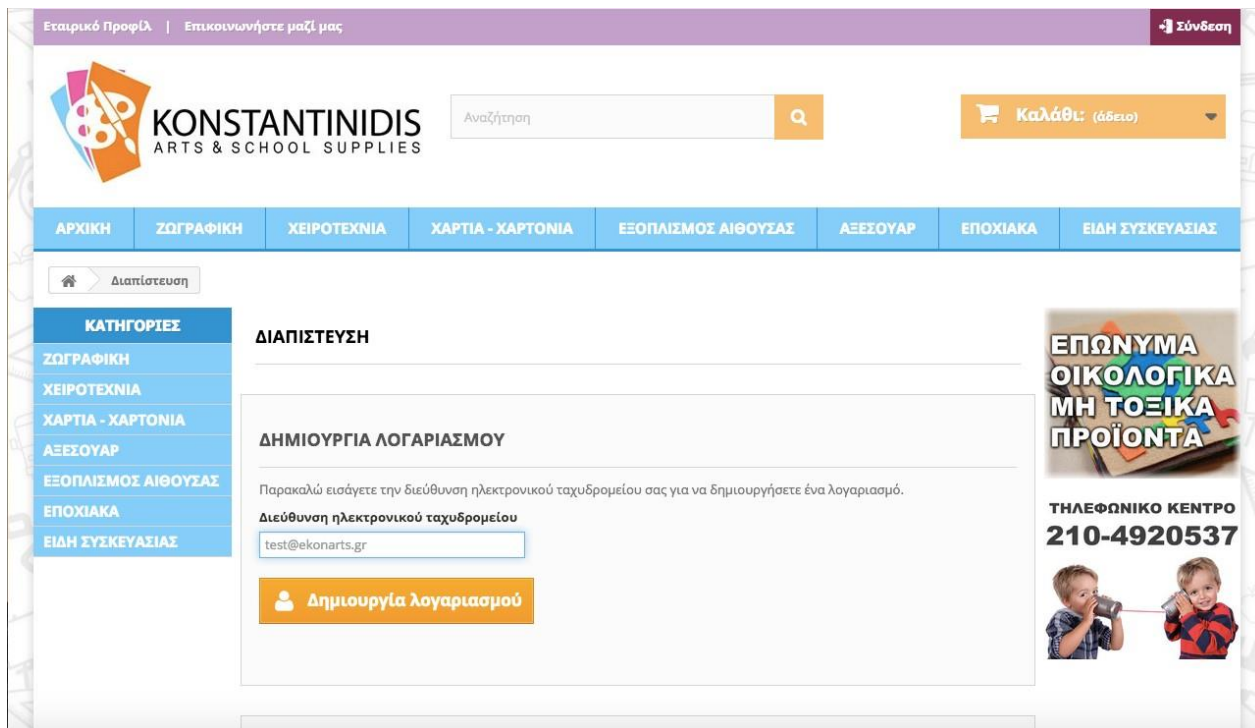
Εταιρικό Προφίλ | Επικοινωνήστε μαζί μας

Σύνδεση

KONSTANTINIDIS
ARTS & SCHOOL SUPPLIES

Αναζήτηση

Καλάθι: (άδειο)

ΑΡΧΙΚΗ | ΖΩΓΡΑΦΙΚΗ | ΧΕΙΡΟΤΕΧΝΙΑ | ΧΑΡΤΙΑ - ΧΑΡΤΟΝΙΑ | ΕΞΟΠΛΙΣΜΟΣ ΑΙΘΟΥΣΑΣ | ΑΞΕΣΟΥΑΡ | ΕΠΟΧΙΑΚΑ | ΕΙΔΗ ΣΥΣΚΕΥΑΣΙΑΣ

Διαπίστευση

ΚΑΤΗΓΟΡΙΕΣ
ΖΩΓΡΑΦΙΚΗ
ΧΕΙΡΟΤΕΧΝΙΑ
ΧΑΡΤΙΑ - ΧΑΡΤΟΝΙΑ
ΑΞΕΣΟΥΑΡ
ΕΞΟΠΛΙΣΜΟΣ ΑΙΘΟΥΣΑΣ
ΕΠΟΧΙΑΚΑ
ΕΙΔΗ ΣΥΣΚΕΥΑΣΙΑΣ

ΔΙΑΠΙΣΤΕΥΣΗ

ΔΗΜΙΟΥΡΓΙΑ ΛΟΓΑΡΙΑΣΜΟΥ

Παρακαλώ εισάγετε την διεύθυνση ηλεκτρονικού ταχυδρομείου σας για να δημιουργήσετε ένα λογαριασμό.

Διεύθυνση ηλεκτρονικού ταχυδρομείου

test@ekonarts.gr

Δημιουργία λογαριασμού

ΕΠΩΝΥΜΑ
ΟΙΚΟΛΟΓΙΚΑ
ΜΗ ΤΟΞΙΚΑ
ΠΡΟΪΟΝΤΑ

ΤΗΛΕΦΩΝΙΚΟ ΚΕΝΤΡΟ
210-4920537